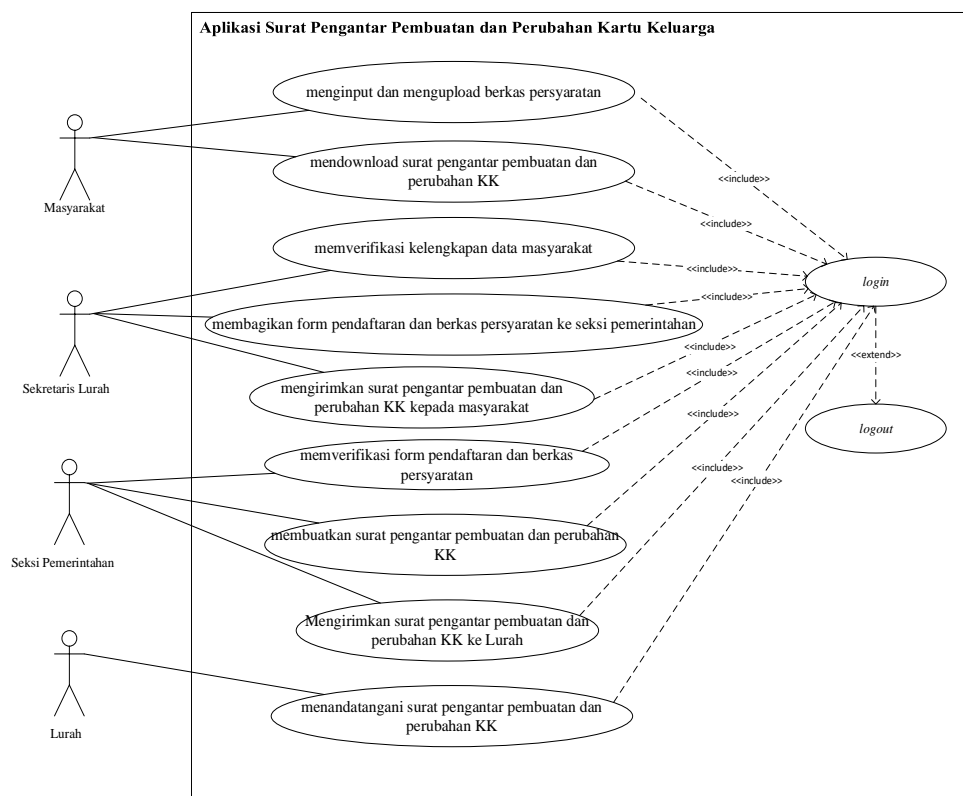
Aplikasi Surat Pengantar Pembuatan dan Perubahan Kartu Keluarga

Masyarakat

menginput dan mengupload berkas persyaratan

mendownload surat pengantar pembuatan dan perubahan KK

<<include>>

<<include>>

Sekretaris Lurah

memverifikasi kelengkapan data masyarakat

<<include>>

login

<<include>>

membagikan form pendaftaran dan berkas persyaratan ke seksi pemerintahan

<<include>>

<<include>>

<<extend>>

mengirimkan surat pengantar pembuatan dan perubahan KK kepada masyarakat

logout

<<include>>

Seksi Pemerintahan

memverifikasi form pendaftaran dan berkas persyaratan

<<include>>

<<include>>

membuatkan surat pengantar pembuatan dan perubahan KK

Mengirimkan surat pengantar pembuatan dan perubahan KK ke Lurah

Lurah

menandatangani surat pengantar pembuatan dan perubahan KK